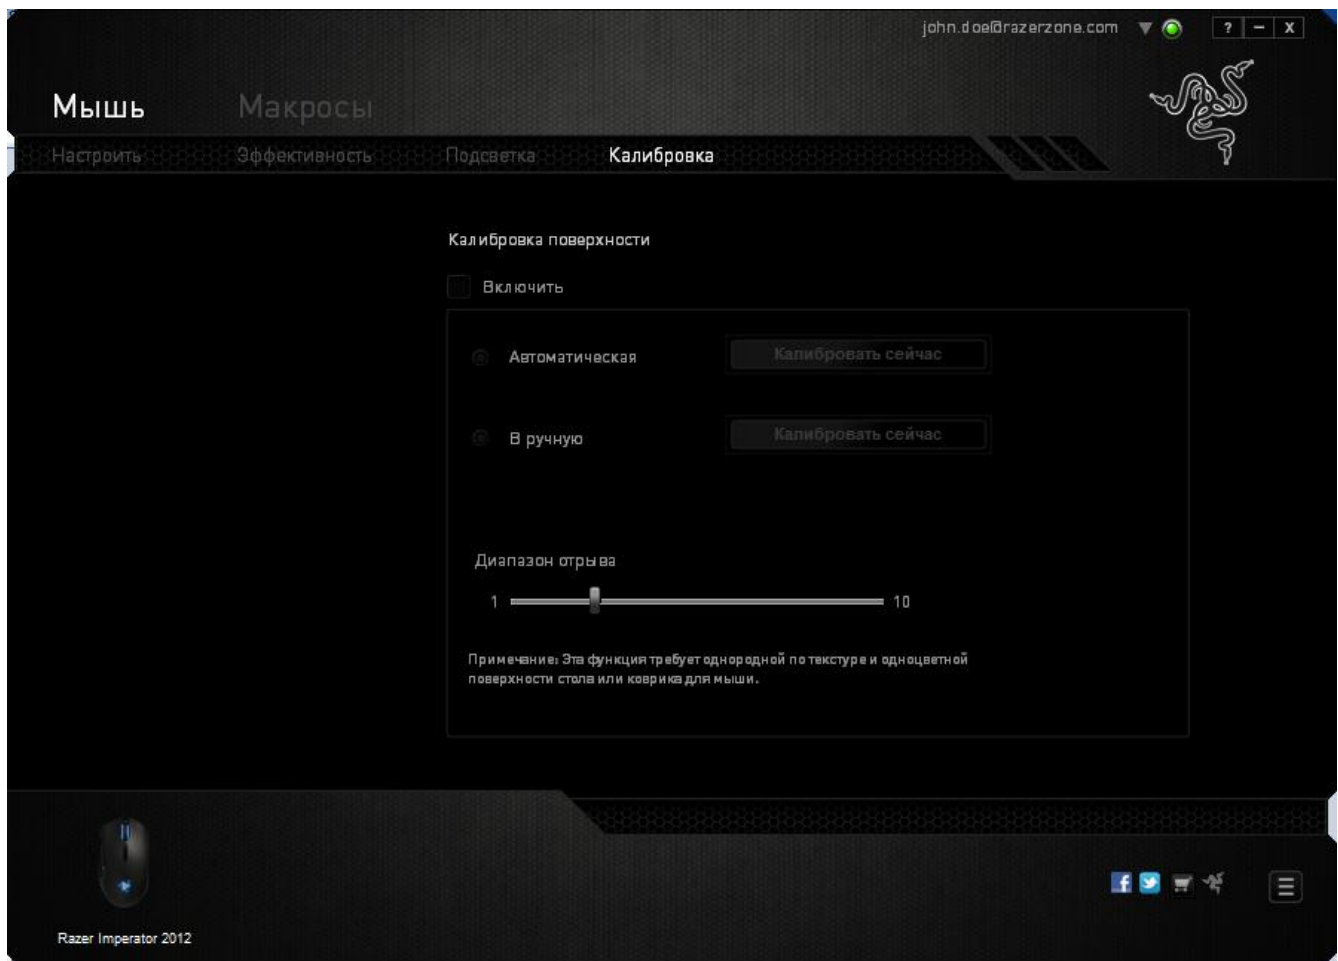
john.doe@razerzone.com

? – X

Мышь

Макросы

Настроить

Эффективность

Подсветка

Калибровка

Калибровка поверхности

Включить

Автоматическая

Калибровать сейчас

В ручную

Калибровать сейчас

Диапазон отрыва

1

10

Примечание: Эта функция требует однородной по текстуре и одноцветной поверхности стола или коврика для мыши.

Razer Imperator 2012